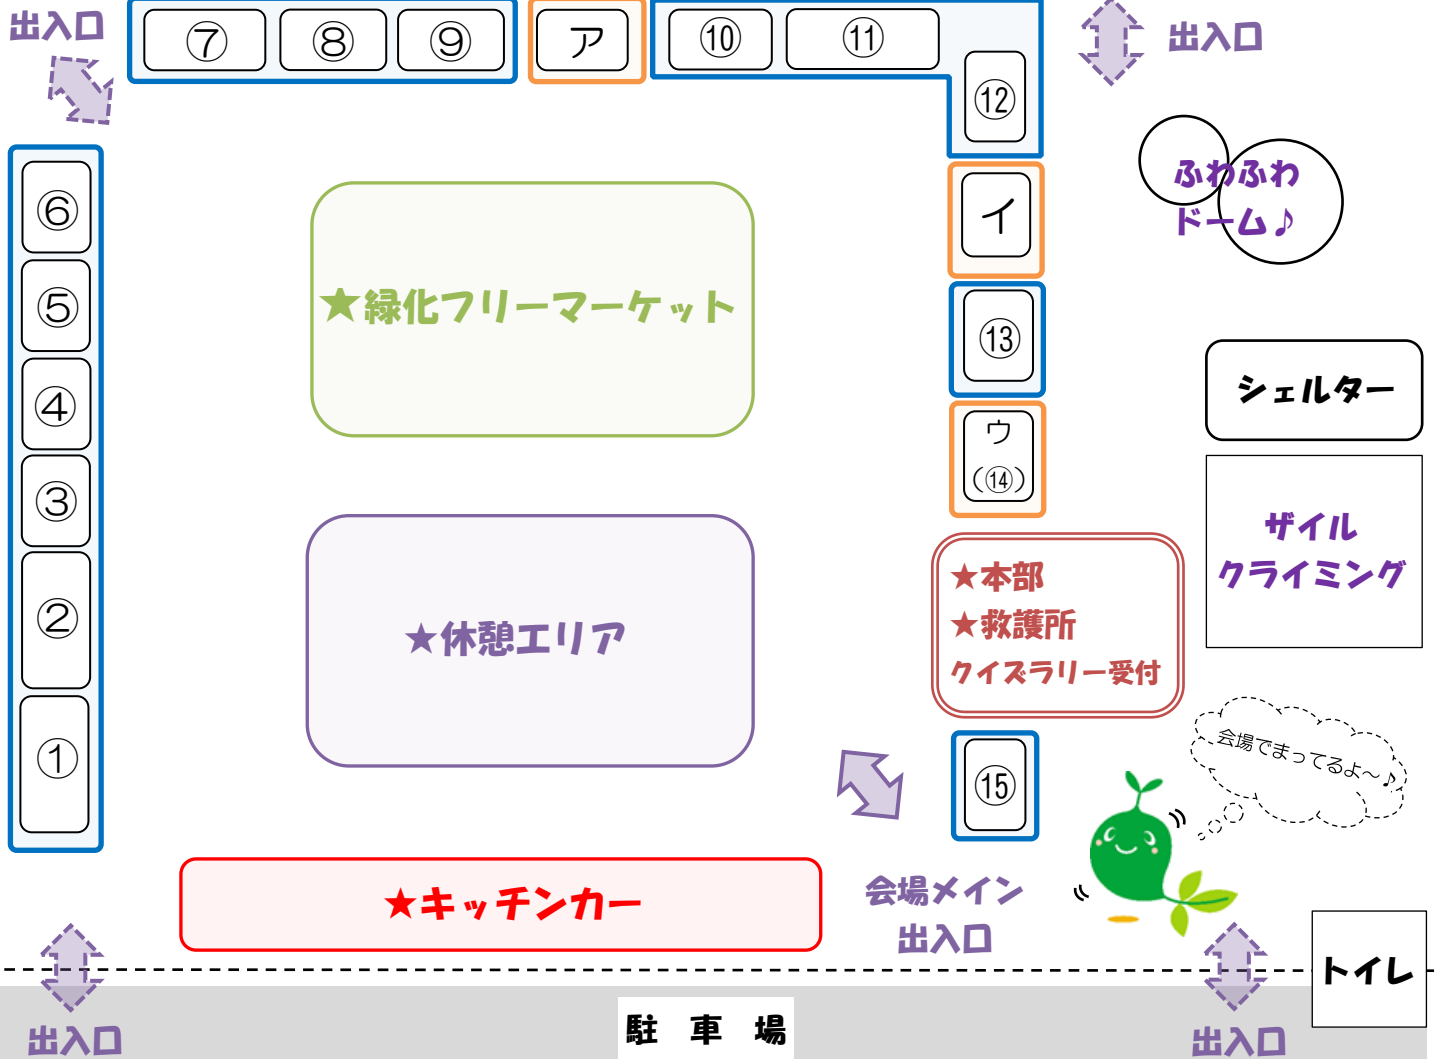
出入口

⑦ ⑧ ⑨

ア

⑩ ⑪

⑫

出入口

ふわふわドーム♪

⑥
⑤
④
③
②
①

★緑化フリーマーケット

イ

⑬

シェルター

ウ
(⑭)

ザイルクライミング

★休憩エリア

★本部
★救護所
クイズラリー受付

会場でまってるよ～♪

⑮

★キッチンカー

会場メイン出入口

トイレ

出入口

駐 車 場

出入口